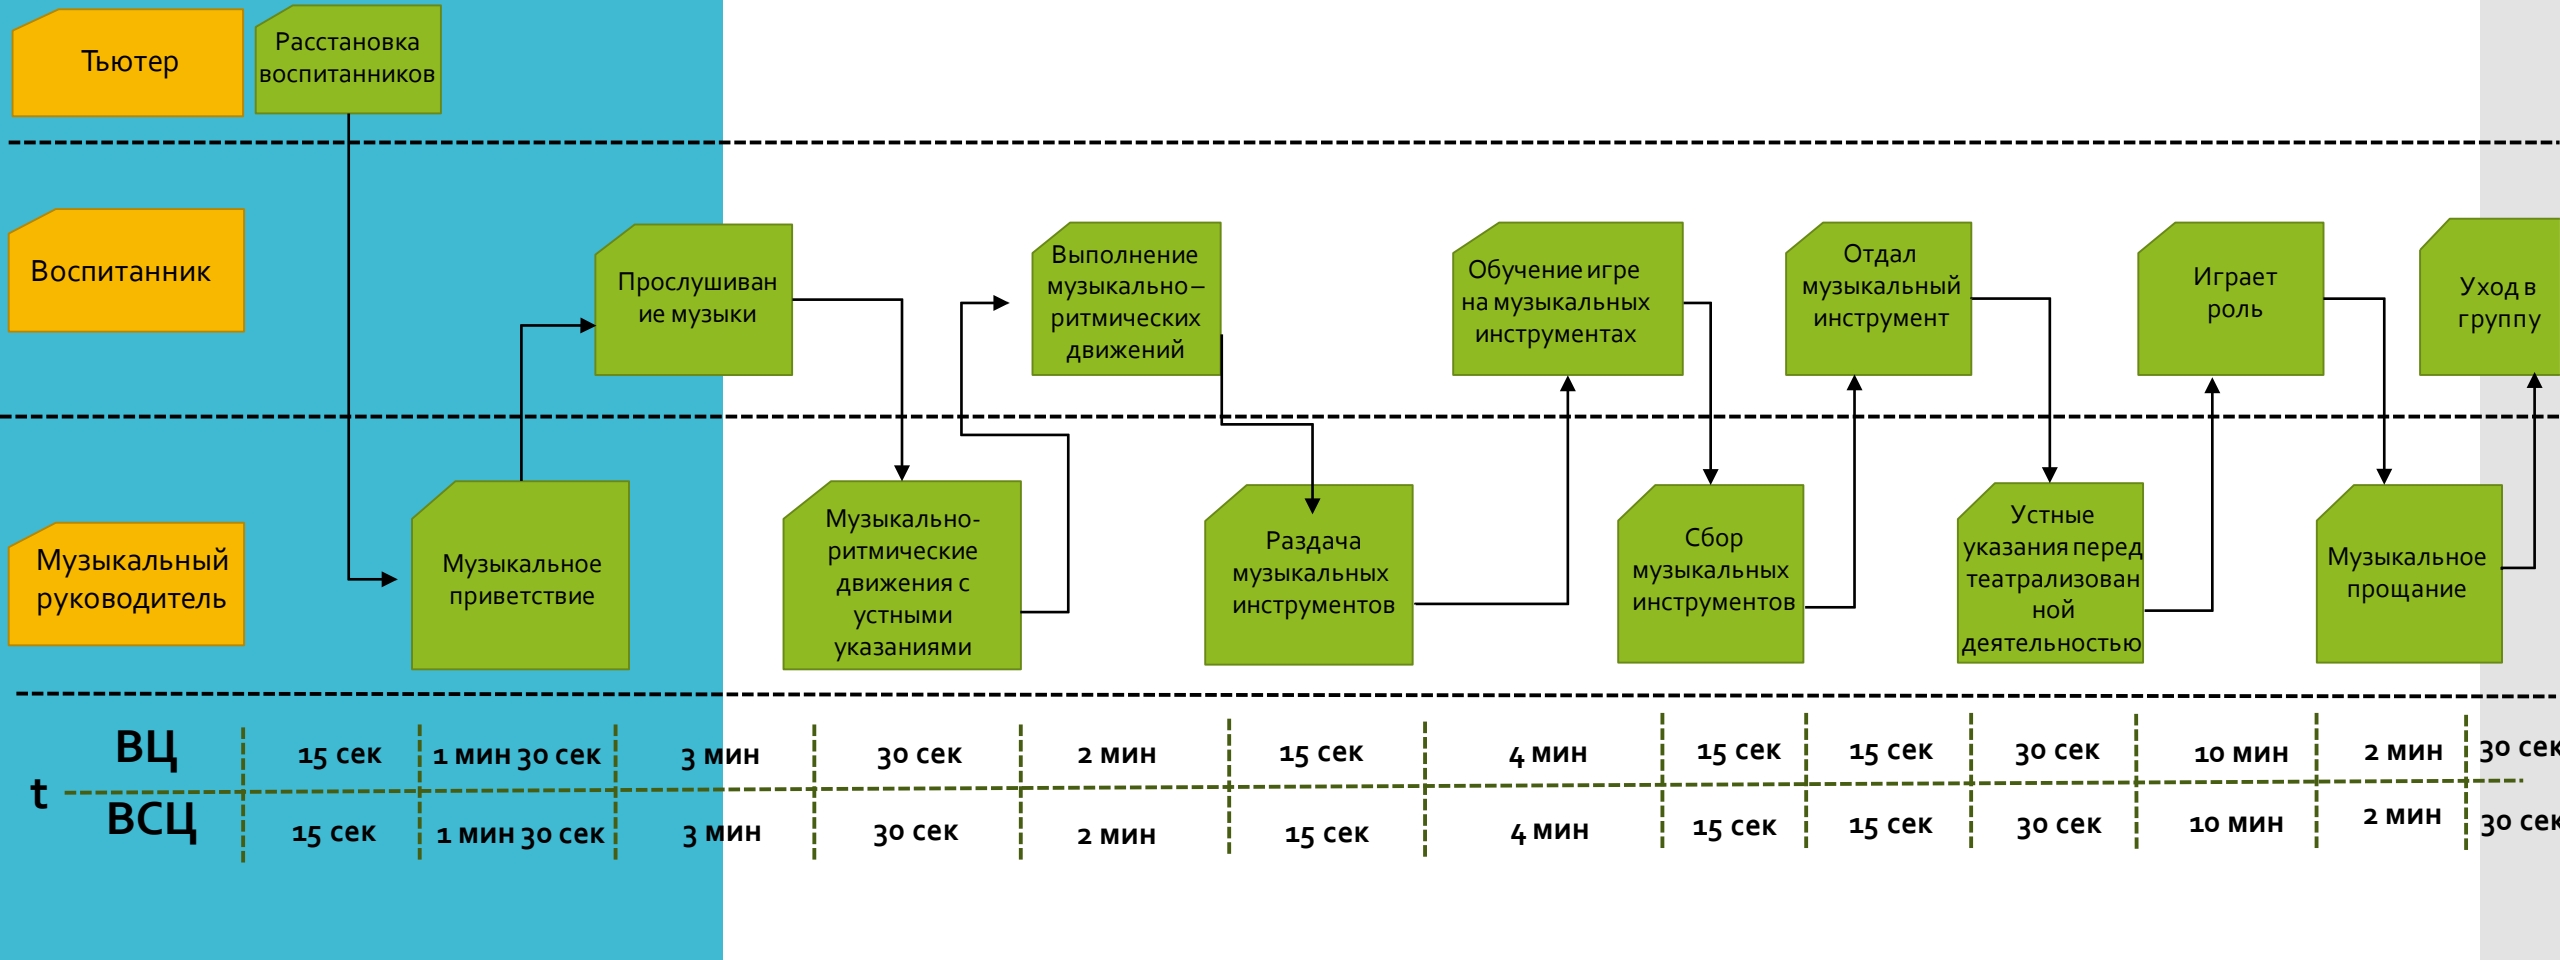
Тьютер

Расстановка воспитанников

Воспитанник

Прослушивание музыки

Выполнение музыкально–ритмических движений

Обучение игре на музыкальных инструментах

Отдал музыкальный инструмент

Играет роль

Уход в группу

Музыкальный руководитель

Музыкальное приветствие

Музыкально-ритмические движения с устными указаниями

Раздача музыкальных инструментов

Сбор музыкальных инструментов

Устные указания перед театрализованной деятельностью

Музыкальное прощание

t

| ВЦ | 15 сек | 1 мин 30 сек | 3 мин | 30 сек | 2 мин | 15 сек | 4 мин | 15 сек | 15 сек | 30 сек | 10 мин | 2 мин | 30 сек |
|---|---|---|---|---|---|---|---|---|---|---|---|---|---|
| ВСЦ | 15 сек | 1 мин 30 сек | 3 мин | 30 сек | 2 мин | 15 сек | 4 мин | 15 сек | 15 сек | 30 сек | 10 мин | 2 мин | 30 сек |